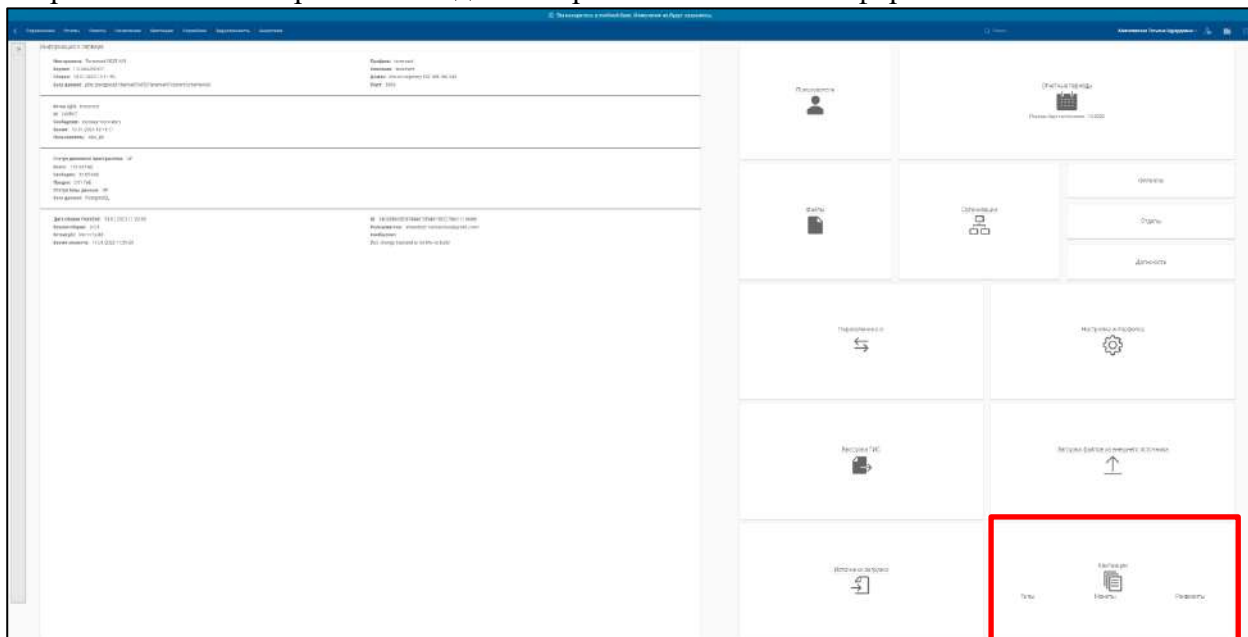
Пользователи

Отчетные периоды

Файлы

Организации

Филиалы

Отделы

Должности

Переименования

Настройки и профиль

Выгрузка ГИС

Загрузка файлов из внешнего источника

История загрузок

Настройки

Типы

Макеты

Реквизиты

Информация о сервере